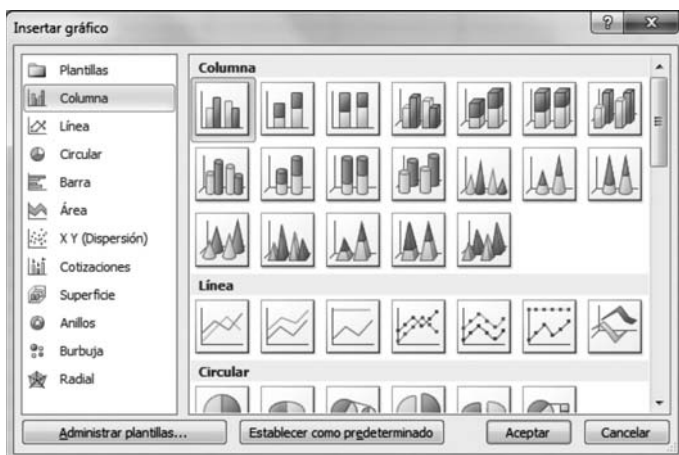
Insertar gráfico

?

Plantillas
Columna
Línea
Circular
Barra
Área
X Y (Dispersión)
Cotizaciones
Superficie
Anillos
Burbuja
Radial

Columna

Línea

Circular

Administrar plantillas...
Establecer como predeterminado
Aceptar
Cancelar